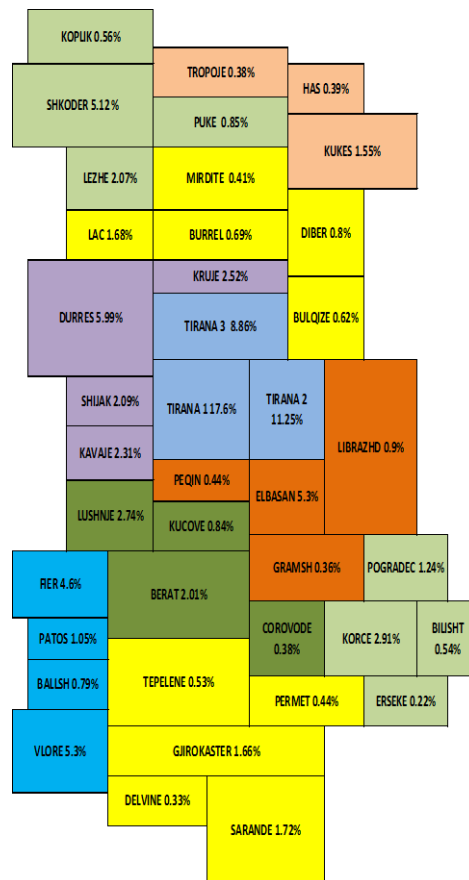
KOPLIK 0.56%

TROPOJE 0.38%

HAS 0.39%

SHKODER 5.12%

PUKE 0.85%

KUKES 1.55%

LEZHE 2.07%

MIRDITE 0.41%

LAC 1.68%

BURREL 0.69%

DIBER 0.8%

KRUJE 2.52%

DURRES 5.99%

TIRANA 3 8.86%

BULQIZE 0.62%

SHIJAK 2.09%

TIRANA 1 17.6%

TIRANA 2 11.25%

LIBRAZHD 0.9%

KAVAJE 2.31%

PEQIN 0.44%

ELBASAN 5.3%

LUSHNJE 2.74%

KUCOVE 0.84%

GRAMSH 0.36%

POGRADEC 1.24%

FIER 4.6%

BERAT 2.01%

COROVODE 0.38%

KORCE 2.91%

BILISHT 0.54%

PATOS 1.05%

TEPELENE 0.53%

BALLSH 0.79%

PERMET 0.44%

ERSEKE 0.22%

VLORE 5.3%

GJIROKASTER 1.66%

DELVINE 0.33%

SARANDE 1.72%